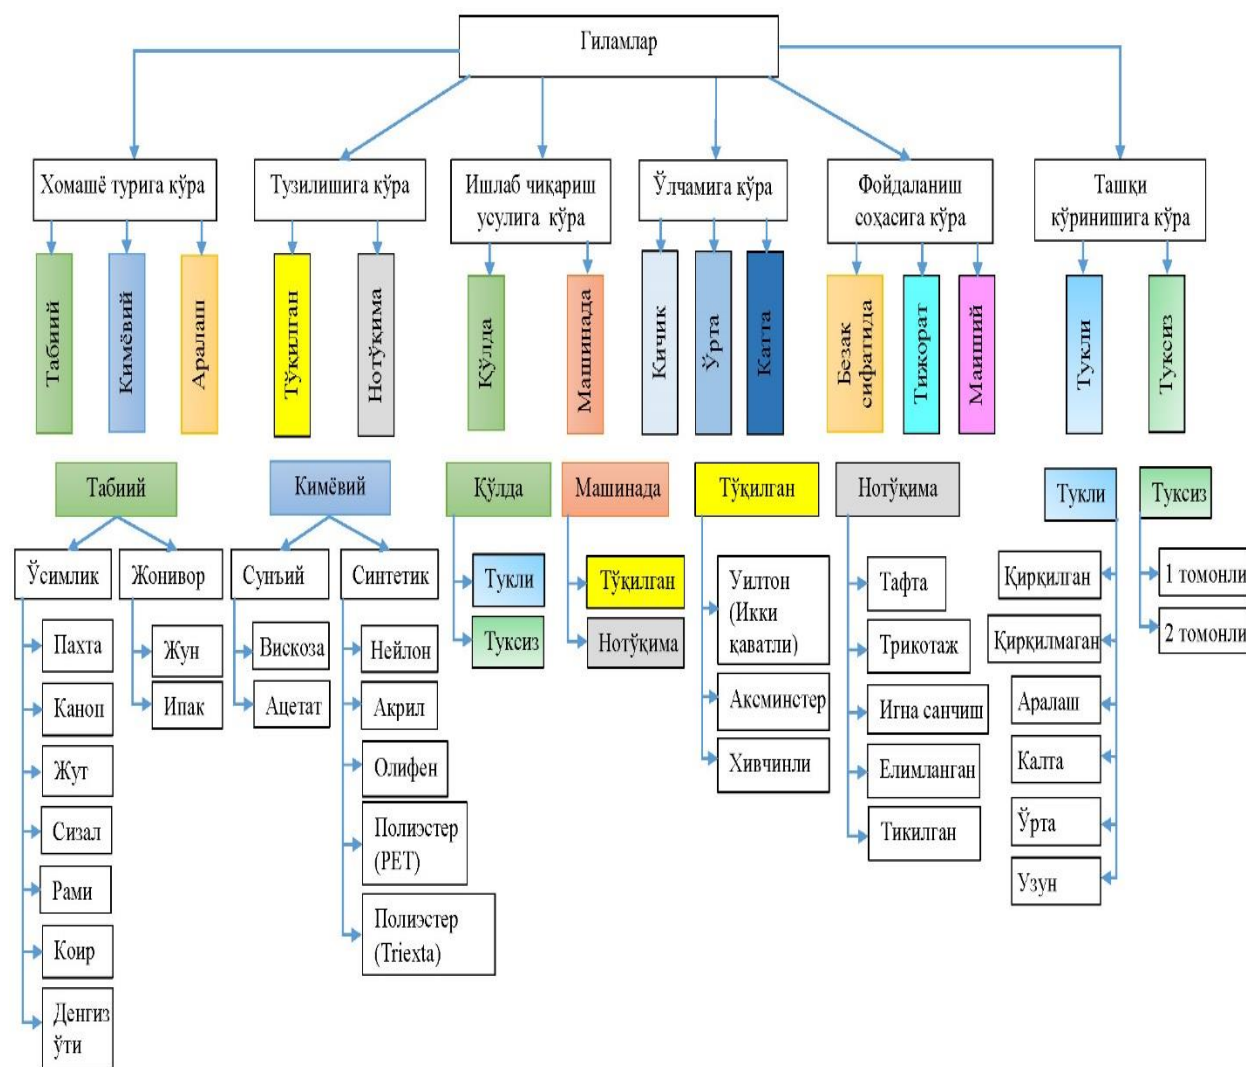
Гиламлар

Хомашё турига кўра

Табиий

Кимёвий

Аралаш

Тузилишига кўра

Тўқилган

Нотўқима

Ишлаб чиқариш усулига кўра

Қўлда

Машинада

Ўлчамига кўра

Кичик

Ўрта

Катта

Фойдаланиш соҳасига кўра

Безак сифатида

Тижорат

Маиший

Ташқи кўринишига кўра

Тукли

Туксиз

Табиий

Ўсимлик

Пахта

Каноп

Жут

Сизал

Рами

Коир

Денгиз ўти

Жонивор

Жун

Ипак

Кимёвий

Сунъий

Вискоза

Ацетат

Синтетик

Нейлон

Акрил

Олифен

Полиэстер (PET)

Полиэстер (Triexta)

Қўлда

Тукли

Туксиз

Машинада

Тўқилган

Нотўқима

Тўқилган

Уилтон (Икки қаватли)

Аксминстер

Хивчинли

Нотўқима

Тафта

Трикотаж

Игна санчиш

Елимланган

Тикилган

Тукли

Қирқилган

Қирқилмаган

Аралаш

Калта

Ўрта

Узун

Туксиз

1 томонли

2 томонли